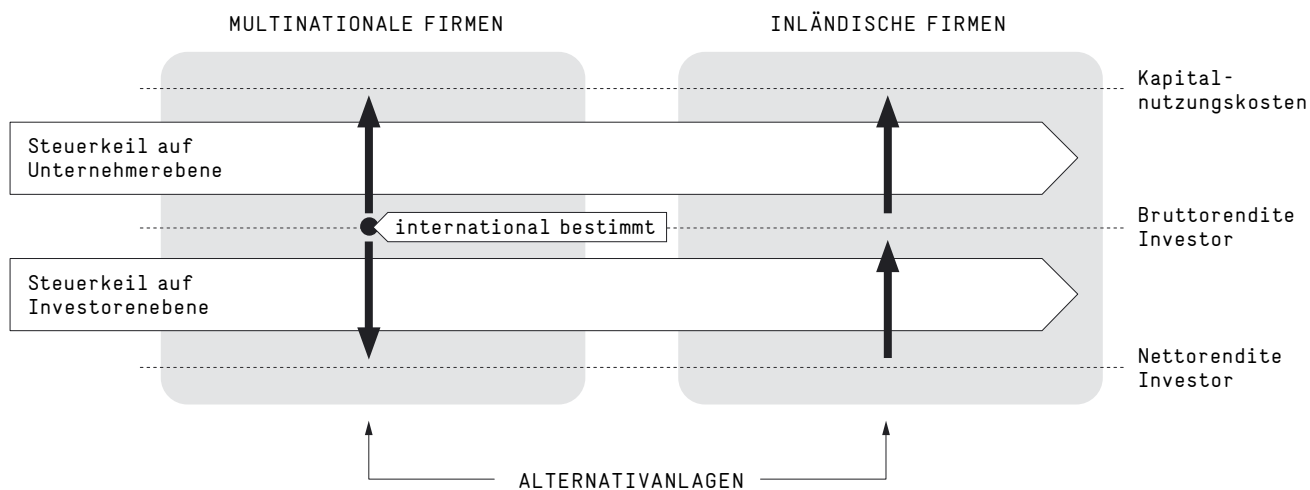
MULTINATIONALE FIRMEN

INLÄNDISCHE FIRMEN

Kapitalnutzungskosten

Steuerkeil auf Unternehmerebene

international bestimmt

Bruttorendite Investor

Steuerkeil auf Investorenebene

Nettorendite Investor

ALTERNATIVANLAGEN